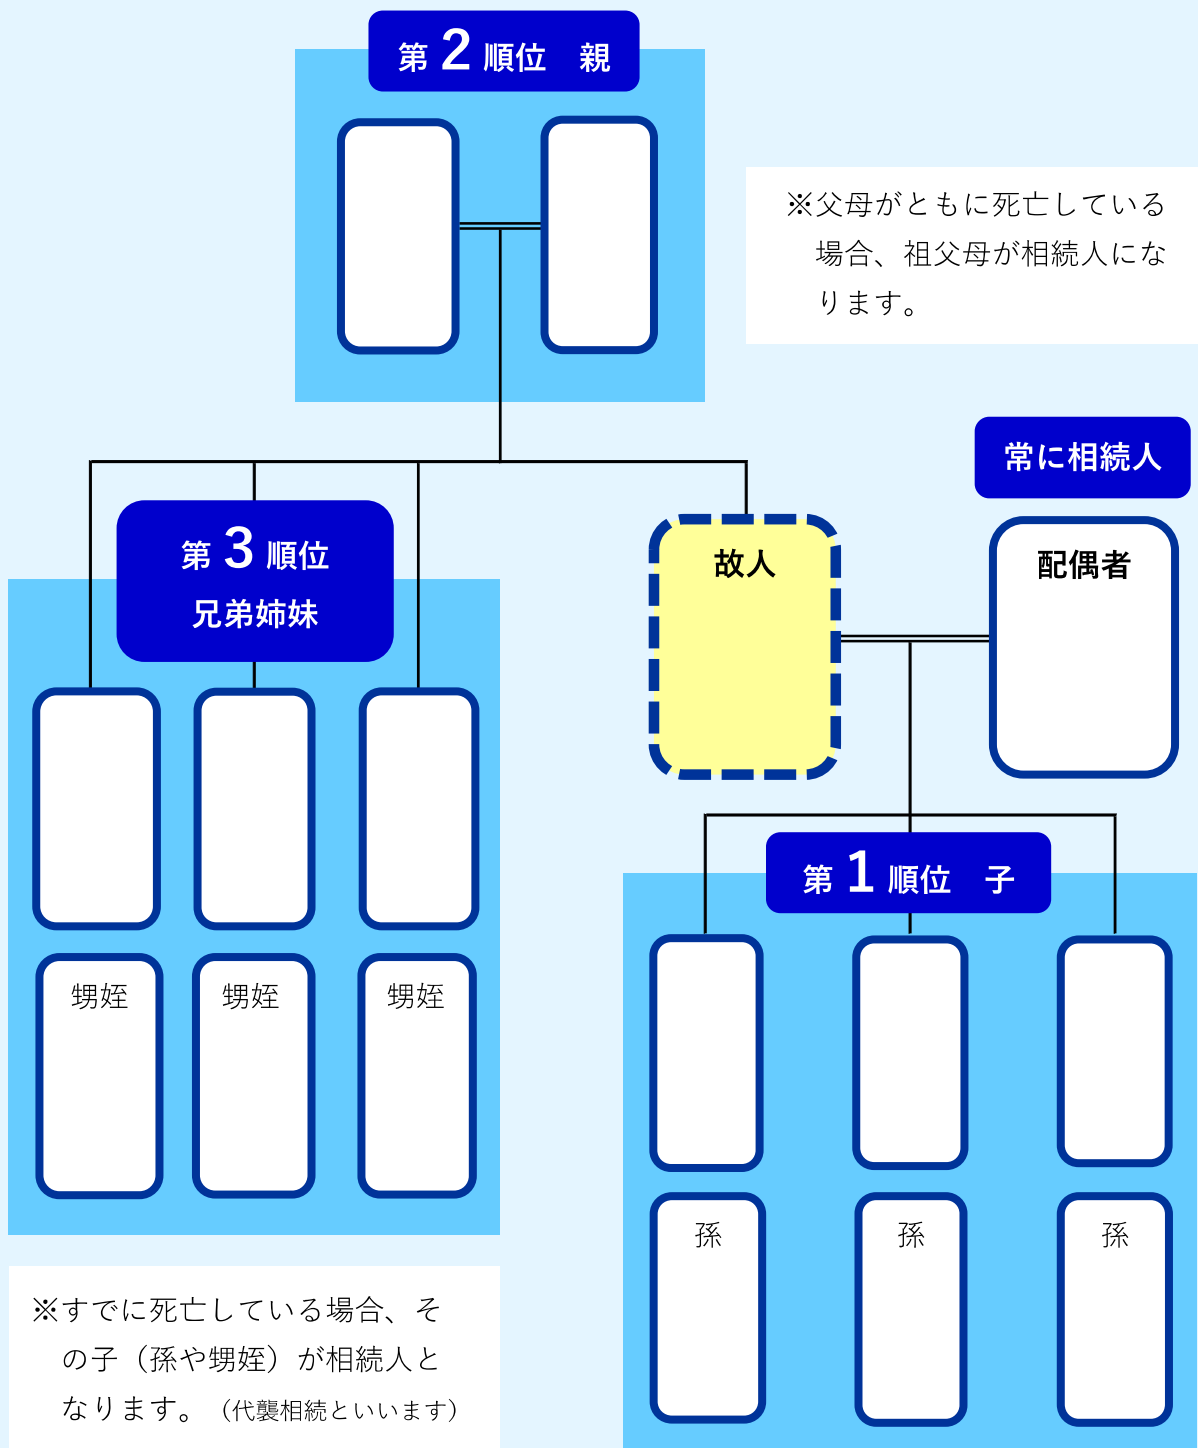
第 2 順位　親

※父母がともに死亡している場合、祖父母が相続人になります。

常に相続人

第 3 順位
兄弟姉妹

故人

配偶者

甥姪

甥姪

甥姪

第 1 順位　子

孫

孫

孫

※すでに死亡している場合、その子（孫や甥姪）が相続人となります。（代襲相続といいます）